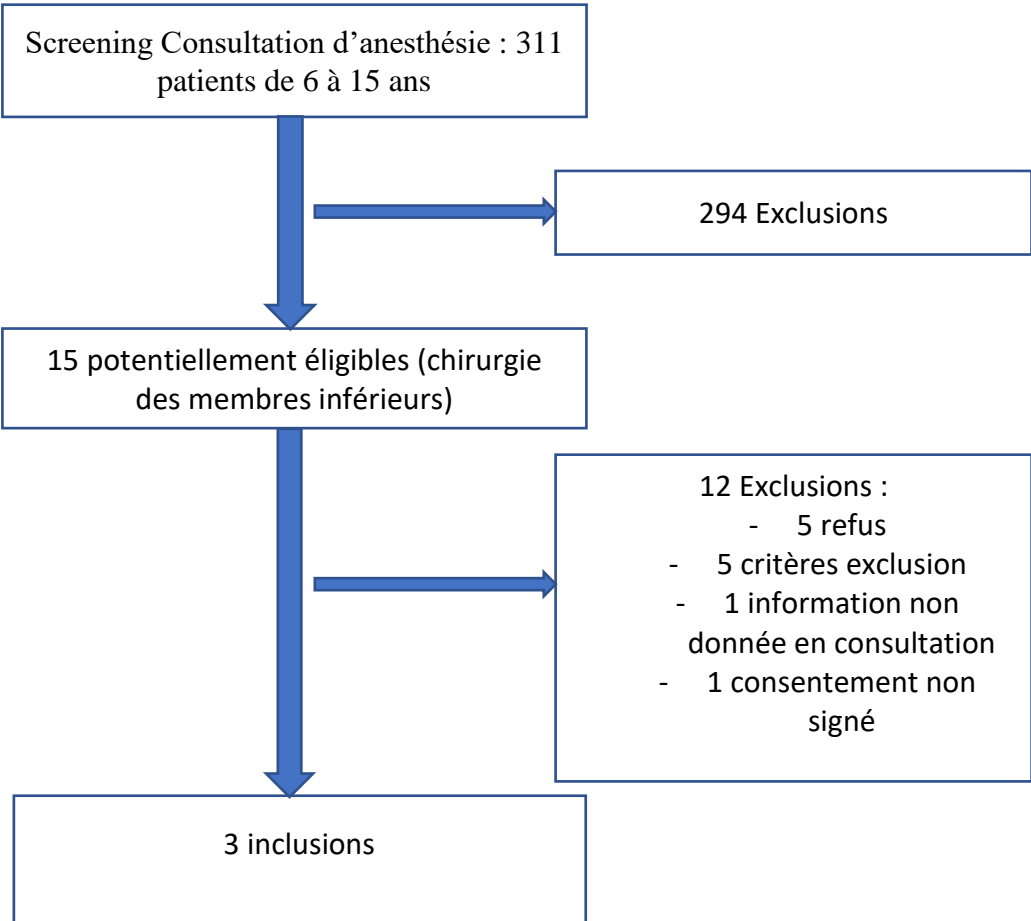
Screening Consultation d’anesthésie : 311 patients de 6 à 15 ans

294 Exclusions

15 potentiellement éligibles (chirurgie des membres inférieurs)

12 Exclusions :
- 5 refus
- 5 critères exclusion
- 1 information non donnée en consultation
- 1 consentement non signé

3 inclusions